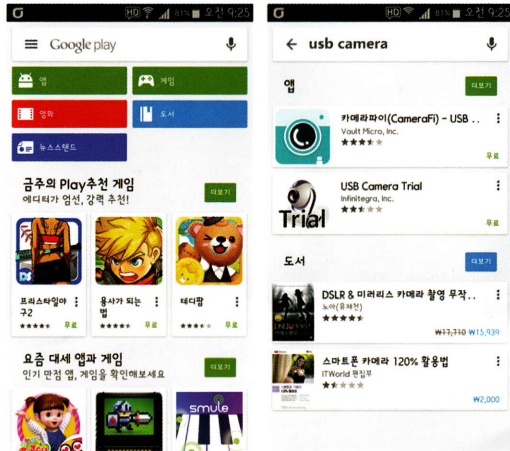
HD 81% 오전 9:25

Google play

앱

게임

영화

도서

뉴스스탠드

금주의 Play추천 게임

에디터가 엄선, 강력 추천!

더보기

프리스타일야구2

무료

용사가 되는 법

무료

테디팝

무료

요즘 대세 앱과 게임

인기 만점 앱, 게임을 확인해보세요

더보기

smule

HD 81% 오전 9:25

usb camera

앱

더보기

카메라파이(CameraFi) - USB ..

Vault Micro, Inc.

무료

USB Camera Trial

Infinitegra, Inc.

무료

Trial

도서

더보기

DSLR & 미러리스 카메라 촬영 무작..

노아(곽재헌)

₩17,710 ₩15,939

스마트폰 카메라 120% 활용법

ITWorld 편집부

₩2,000